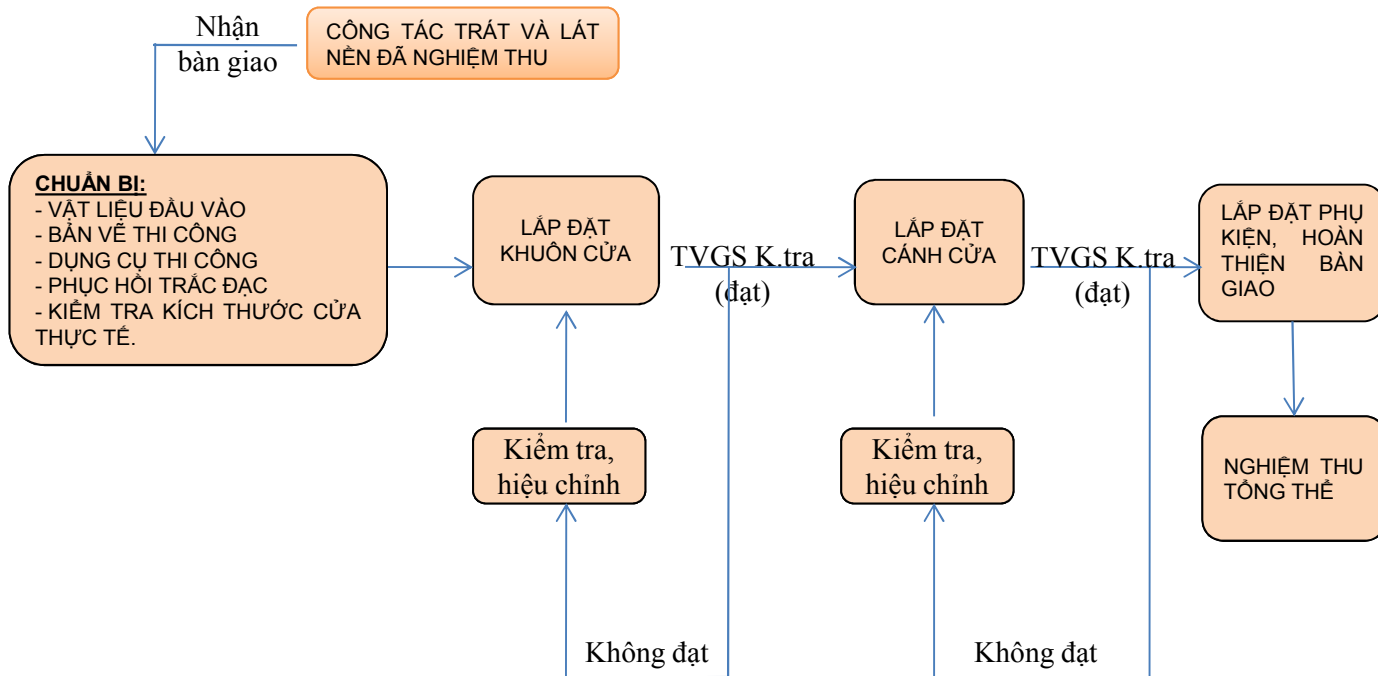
Nhận bàn giao

CÔNG TÁC TRÁT VÀ LÁT NỀN ĐÃ NGHIỆM THU

CHUẨN BI:
- VẬT LIỆU ĐẦU VÀO
- BẢN VẼ THI CÔNG
- DỤNG CỤ THI CÔNG
- PHỤC HỒI TRẮC ĐẠC
- KIỂM TRA KÍCH THƯỚC CỬA THỰC TẾ.

LẮP ĐẶT KHUÔN CỬA

TVGS K.tra (đạt)

LẮP ĐẶT CÁNH CỬA

TVGS K.tra (đạt)

LẮP ĐẶT PHỤ KIỆN, HOÀN THIỆN BÀN GIAO

Kiểm tra, hiệu chỉnh

Kiểm tra, hiệu chỉnh

NGHIỆM THU TỔNG THỂ

Không đạt

Không đạt